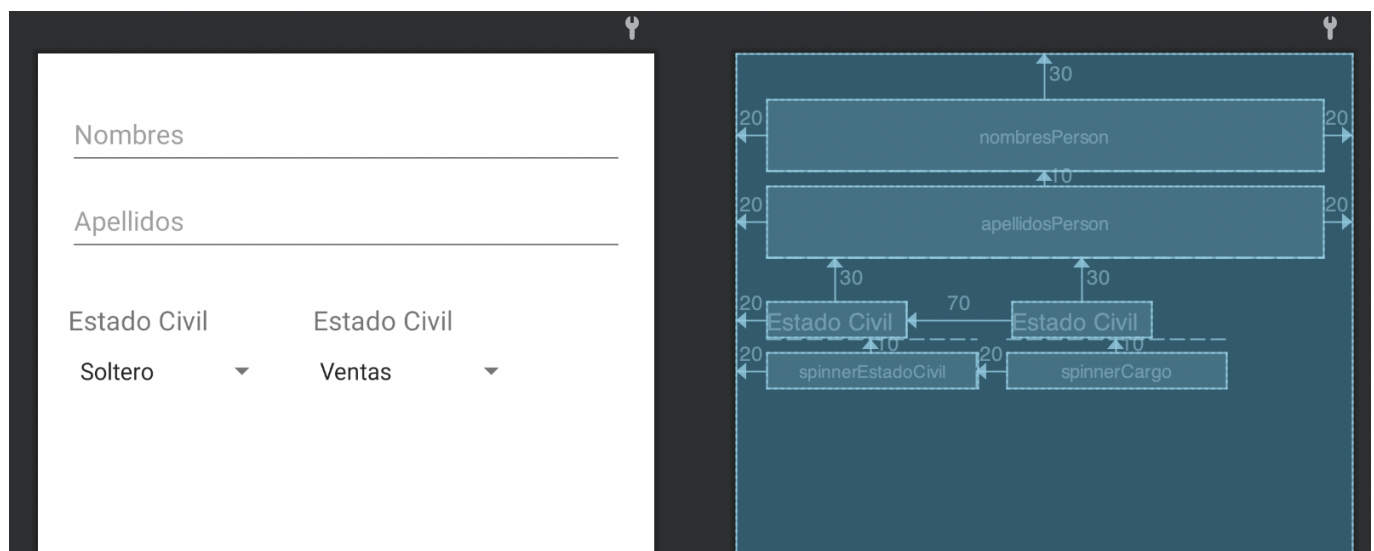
Nombres

Apellidos

Estado Civil

Soltero

Estado Civil

Ventas

30

20

nombresPerson

20

10

20

apellidosPerson

20

30

30

20

Estado Civil

70

Estado Civil

10

10

20

spinnerEstadoCivil

20

spinnerCargo